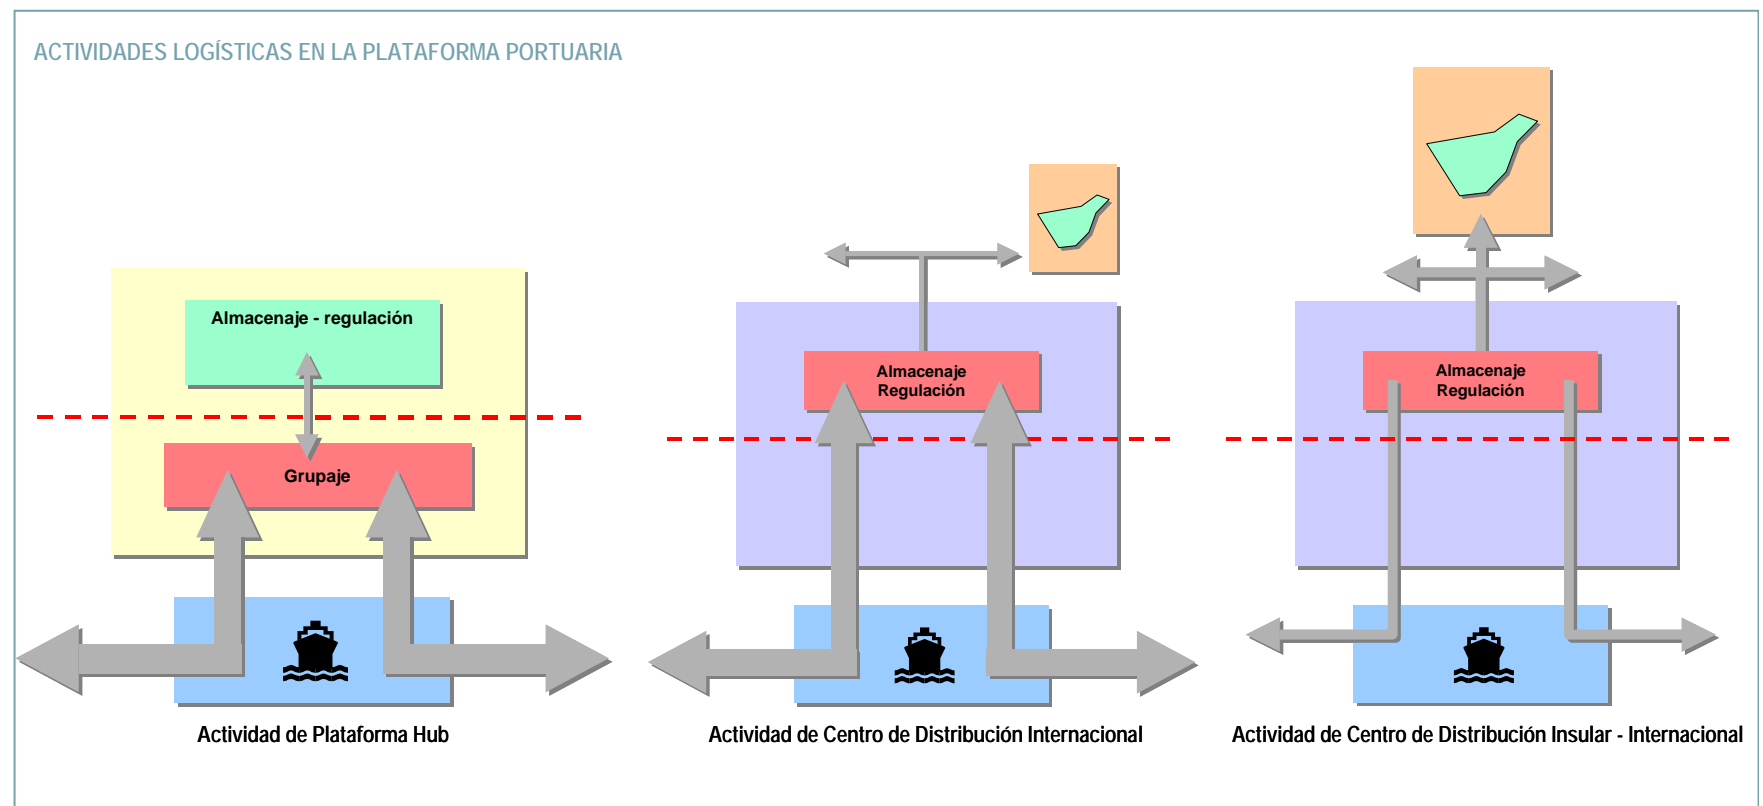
ACTIVIDADES LOGÍSTICAS EN LA PLATAFORMA PORTUARIA

Almacenaje - regulación

Grupaje

Actividad de Plataforma Hub

Almacenaje
Regulación

Actividad de Centro de Distribución Internacional

Almacenaje
Regulación

Actividad de Centro de Distribución Insular - Internacional